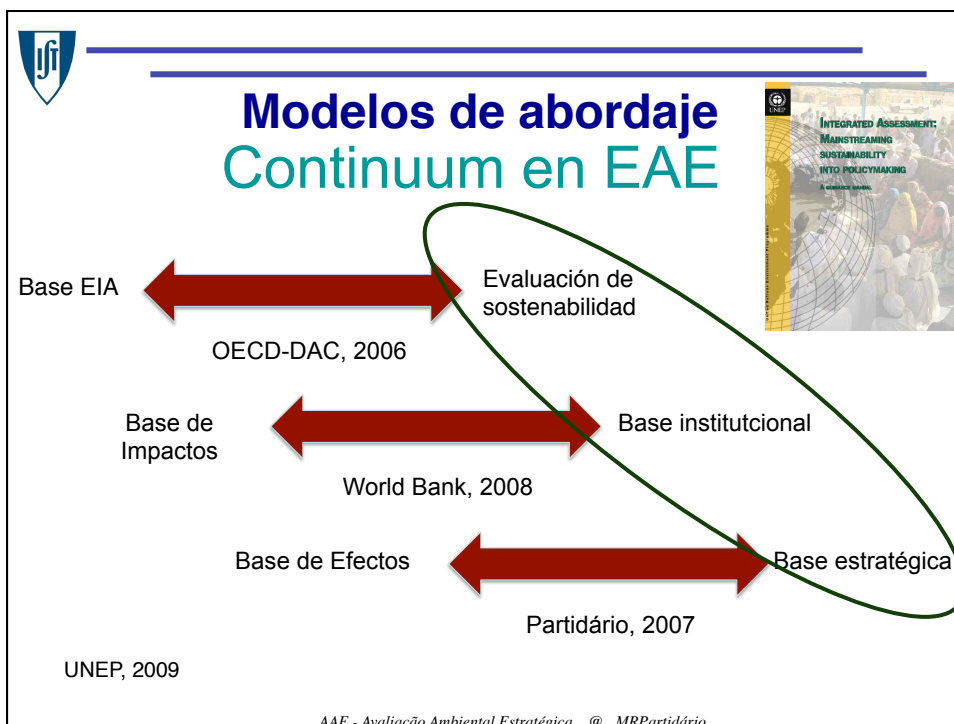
IST

Modelos de abordaje
Continuum en EAE

UNEP

INTEGRATED ASSESSMENT: MAINSTREAMING SUSTAINABILITY INTO POLICYMAKING
A GUIDANCE MANUAL

Base EIA

Evaluación de sostenabilidad

OECD-DAC, 2006

Base de Impactos

Base institutcional

World Bank, 2008

Base de Efectos

Base estratégica

Partidário, 2007

UNEP, 2009

AAE - Avaliação Ambiental Estratégica @ MRPartidário